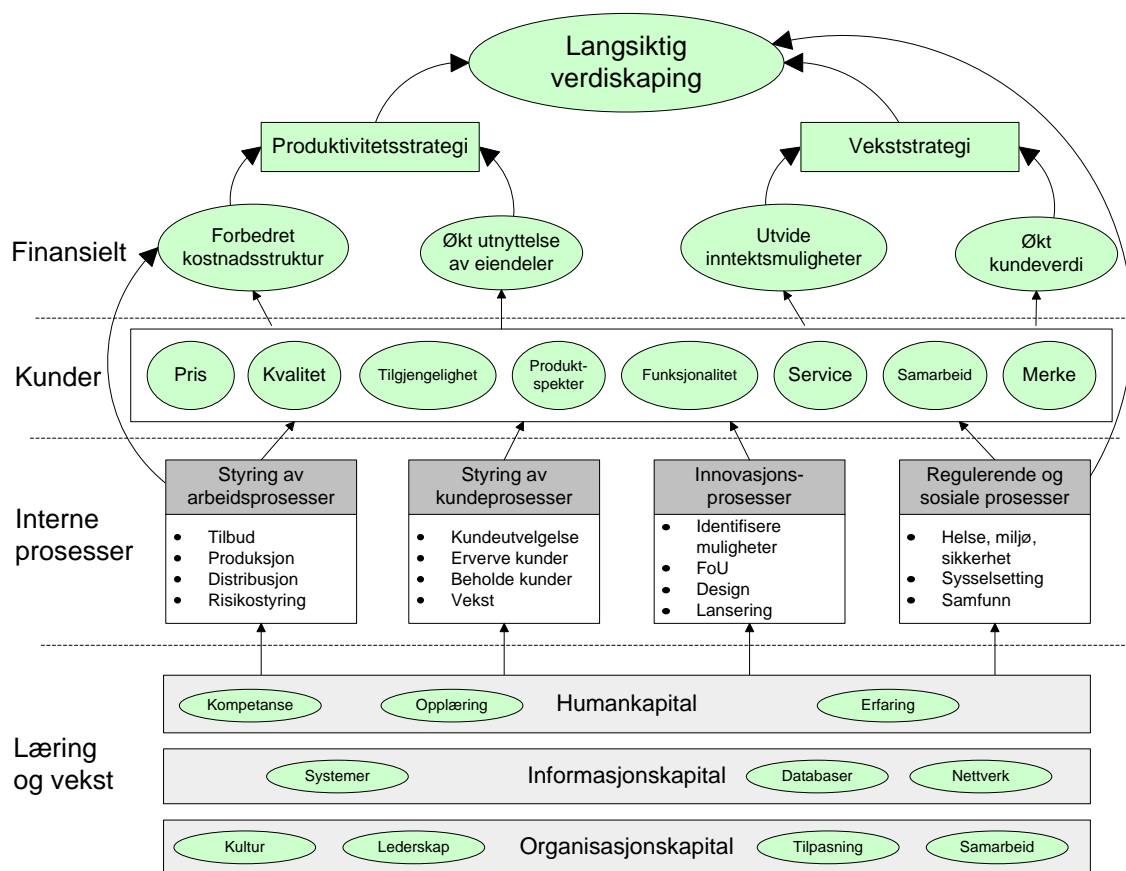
Langsiktig verdiskaping

Produktivitetsstrategi

Vekststrategi

Finansielt

Forbedret kostnadsstruktur

Økt utnyttelse av eiendeler

Utvide inntektsmuligheter

Økt kundeverdi

Kunder

Pris

Kvalitet

Tilgjengelighet

Produktspekter

Funksjonalitet

Service

Samarbeid

Merke

Interne prosesser

Styring av arbeidsprosesser
- Tilbud
- Produksjon
- Distribusjon
- Risikostyring

Styring av kundeprosesser
- Kundeutvelgelse
- Erverve kunder
- Beholde kunder
- Vekst

Innovasjonsprosesser
- Identifisere muligheter
- FoU
- Design
- Lansering

Regulerende og sosiale prosesser
- Helse, miljø, sikkerhet
- Sysselsetting
- Samfunn

Læring og vekst

Kompetanse

Opplæring

Humankapital

Erfaring

Systemer

Informasjonskapital

Databaser

Nettverk

Kultur

Lederskap

Organisasjonskapital

Tilpasning

Samarbeid